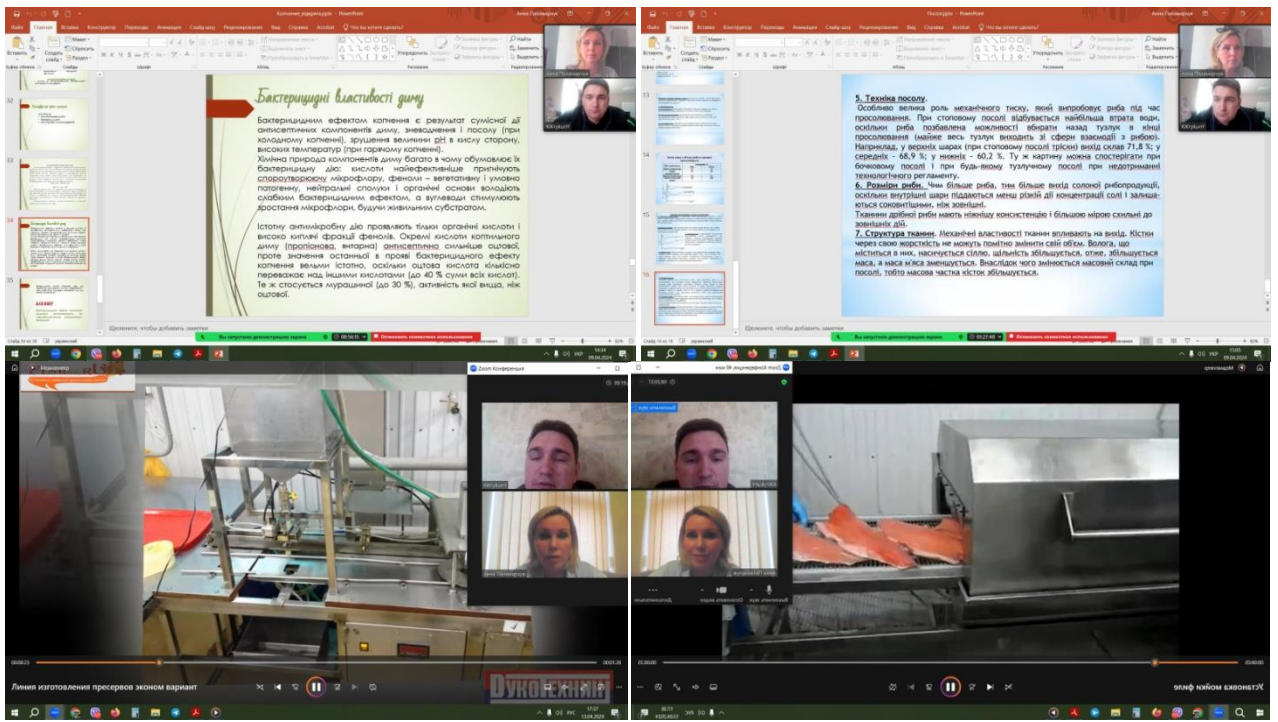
Копчення_рудаки.pptx - PowerPoint

Файл Главная Вставка Конструктор Переходы Анимация Слайд-шоу Рецензирование Вид Справка Acrobat Что вы хотите сделать?

Бактерицидні властивості диму

Бактерицидним ефектом копчення є результат сумісної дії антисептичних компонентів диму, зневоднення і посолу (при холодному копченні), зрушення величини рН в кислу сторону, високих температур (при гарячому копченні).

Хімічна природа компонентів диму багато в чому обумовлює їх бактерицидну дію: кислоти найефективніше пригнічують спороутворюючу мікрофлору, феноли – вегетативну і умовно патогенну, нейтральні сполуки і органічні основи володіють слабким бактерицидним ефектом, а вуглеводи стимулюють зростання мікрофлори, будучи живильним субстратом.

Істотну антимікробну дію проявляють тільки органічні кислоти і високо киплячі фракції фенолів. Окремі кислоти коптильного диму (пропіонова, валерна) антисептично сильніше оцтової, проте значення останньої в прояві бактерицидного ефекту копчення вельми істотно, оскільки оцтова кислота кількісно переважає над іншими кислотами (до 40 % суми всіх кислот). Те ж стосується мурашиної (до 30 %), активність якої вища, ніж оцтової.

Щелкните, чтобы добавить заметки

Посол.pptx - PowerPoint

5. Техніка посолу.
Особливо велика роль механічного тиску, який випробовує риба під час просолювання. При стопловому посолі відбувається найбільша втрата води, оскільки риба позбавлена можливості вбирати назад тузлук в кінці просолювання (майже весь тузлук виходить зі сфери взаємодії з рибою). Наприклад, у верхніх шарах (при стопловому посолі тріски) вихід склав 71,8 %; у середніх – 68,9 %; у нижніх – 60,2 %. Ту ж картину можна спостерігати при бочковому посолі і при будь-якому тузлучному посолі при недотриманні технологічного регламенту.
6. Розміри риби. Чим більше риба, тим більше вихід солоної рибопродукції, оскільки внутрішні шари піддаються менш різкій дії концентрації солі і залишаються соковитішими, ніж зовнішні.
Тканини дрібної риби мають ніжнішу консистенцію і більшою мірою схильні до зовнішніх дій.
7. Структура тканин. Механічні властивості тканин впливають на вихід. Кістки через свою жорсткість не можуть помітно змінити свій об'єм. Волога, що міститься в них, насичується сіллю, щільність збільшується, отже, збільшується маса, а маса м'яса зменшується. Внаслідок чого змінюється масовий склад при посолі, тобто масова частка кісток збільшується.

Щелкните, чтобы добавить заметки

Вы запустили демонстрацию экрана  Остановить совместное использование

Zoom Конференция

Линия изготовления пресервов эконом вариант

Установка мойки филе

Дуконоvich